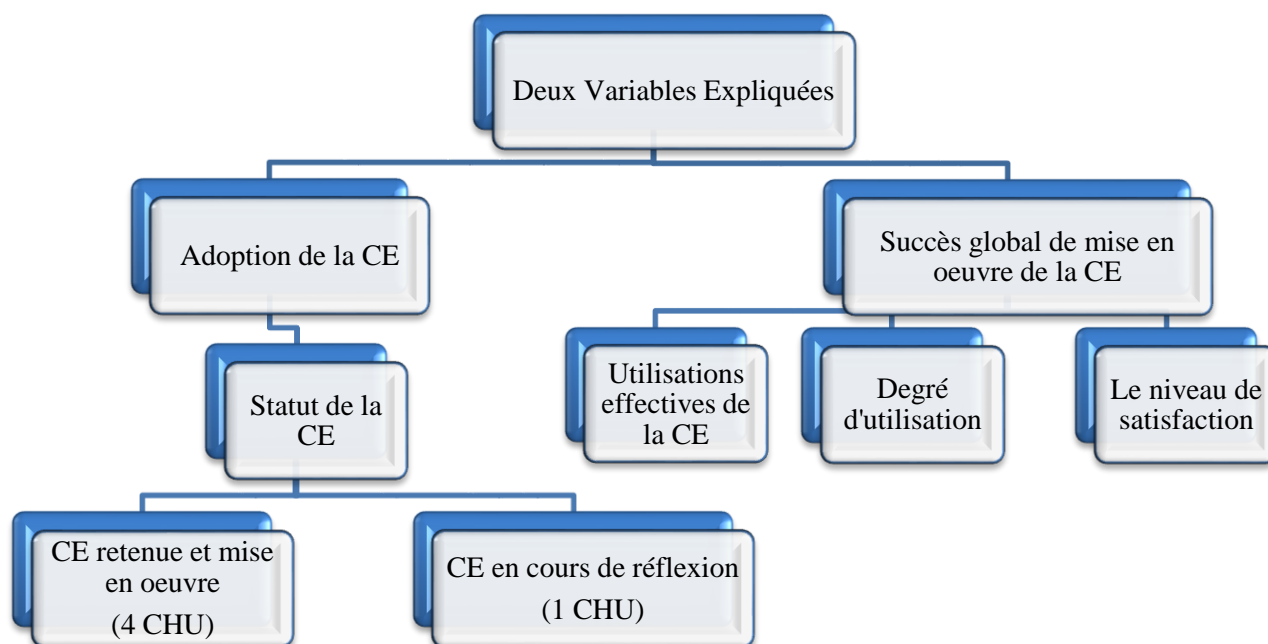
Deux Variables Expliquées

Adoption de la CE

Succès global de mise en oeuvre de la CE

Statut de la CE

Utilisations effectives de la CE

Degré d'utilisation

Le niveau de satisfaction

CE retenue et mise en oeuvre
(4 CHU)

CE en cours de réflexion
(1 CHU)